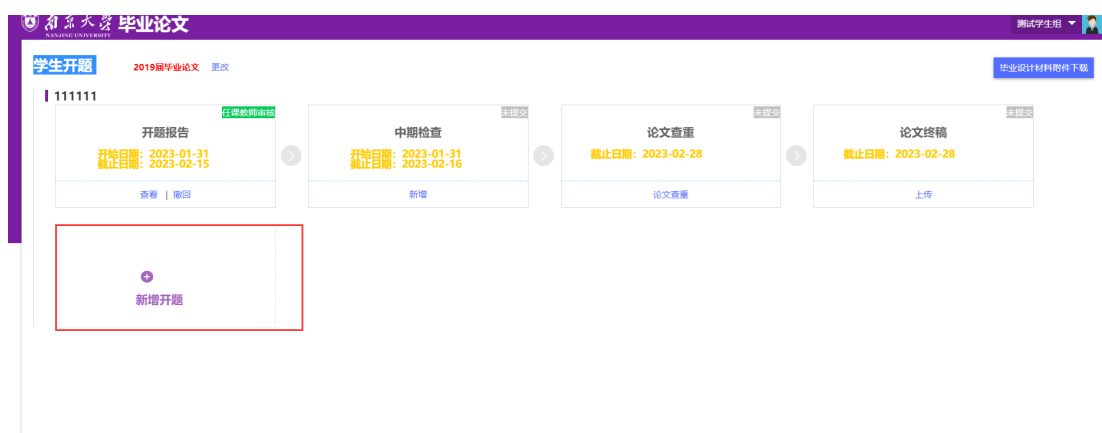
南京大学 NANJING UNIVERSITY 毕业论文

测试学生组

学生开题 2019届毕业论文 更改

毕业设计材料附件下载

111111

任课教师审核
开题报告
开始日期：2023-01-31
截止日期：2023-02-15
查看 | 撤回

未提交
中期检查
开始日期：2023-01-31
截止日期：2023-02-16
新增

未提交
论文查重
截止日期：2023-02-28
论文查重

未提交
论文终稿
截止日期：2023-02-28
上传

新增开题